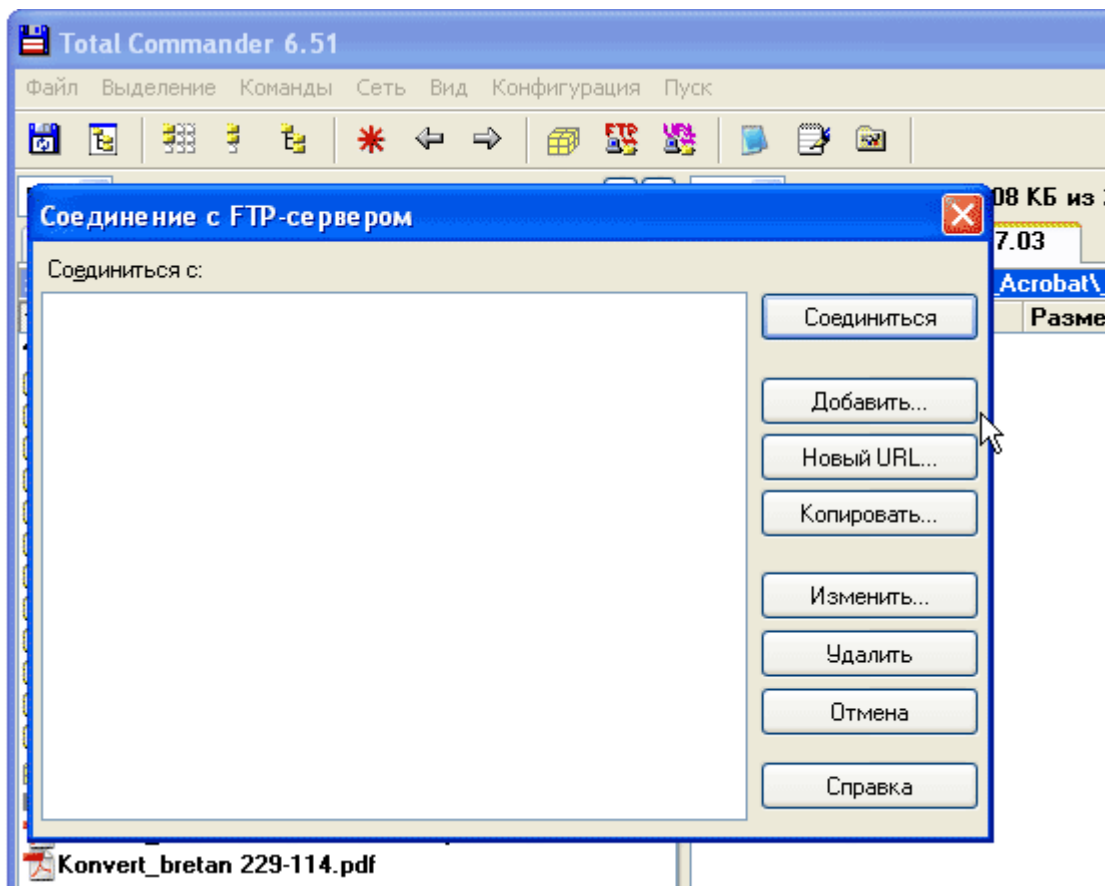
Total Commander 6.51

Файл Выделение Команды Сеть Вид Конфигурация Пуск

FTP URL

08 КБ из

7.03

_Acrobat\

Разме

Соединение с FTP-сервером

Соединиться с:

Соединиться

Добавить...

Новый URL...

Копировать...

Изменить...

Удалить

Отмена

Справка

Konvert_bretan 229-114.pdf